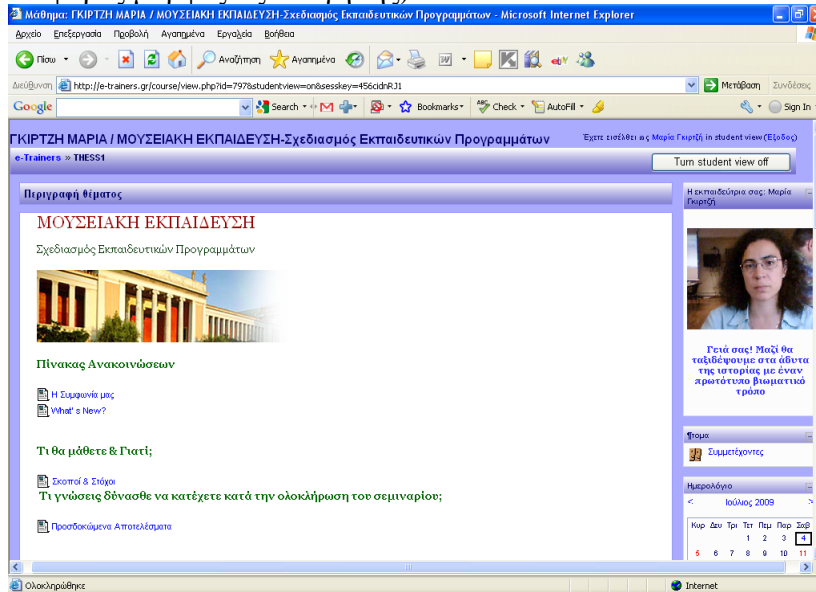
Μάθημα: ΓΚΙΡΤΖΗ ΜΑΡΙΑ / ΜΟΥΣΕΙΑΚΗ ΕΚΠΑΙΔΕΥΣΗ-Σχεδιασμός Εκπαιδευτικών Προγραμμάτων - Microsoft Internet Explorer

Αρχείο Επεξεργασία Προβολή Αγαπημένα Εργαλεία Βοήθεια

Πίσω Αναζήτηση Αγαπημένα

Διεύθυνση http://e-trainers.gr/course/view.php?id=797&studentview=on&sesskey=456cidnRJ1 Μετάβαση Συνδέσεις

Google Search Bookmarks Check AutoFill Sign In

ΓΚΙΡΤΖΗ ΜΑΡΙΑ / ΜΟΥΣΕΙΑΚΗ ΕΚΠΑΙΔΕΥΣΗ-Σχεδιασμός Εκπαιδευτικών Προγραμμάτων

Έχετε εισέλθει ως Μαρία Γκιρτζή in student view (Έξοδος)

e-Trainers » THESS1

Turn student view off

Περιγραφή θέματος

ΜΟΥΣΕΙΑΚΗ ΕΚΠΑΙΔΕΥΣΗ

Σχεδιασμός Εκπαιδευτικών Προγραμμάτων

Πίνακας Ανακοινώσεων

Η Συμφωνία μας

What's New?

Τι θα μάθετε & Γιατί;

Σκοποί & Στόχοι

Τι γνώσεις δύνασθε να κατέχετε κατά την ολοκλήρωση του σεμιναρίου;

Προσδοκώμενα Αποτελέσματα

Η εκπαιδεύτρια σας: Μαρία Γκιρτζή

Γειά σας! Μαζί θα ταξιδέψουμε στα άδυτα της ιστορίας με έναν πρωτότυπο βιωματικό τρόπο

Άτομα

Συμμετέχοντες

Ημερολόγιο

Ιούλιος 2009

| Κυρ | Δευ | Τρι | Τετ | Πεμ | Παρ | Σαβ |
|---|---|---|---|---|---|---|
| | | | 1 | 2 | 3 | 4 |
| 5 | 6 | 7 | 8 | 9 | 10 | 11 |

Ολοκληρώθηκε

Internet